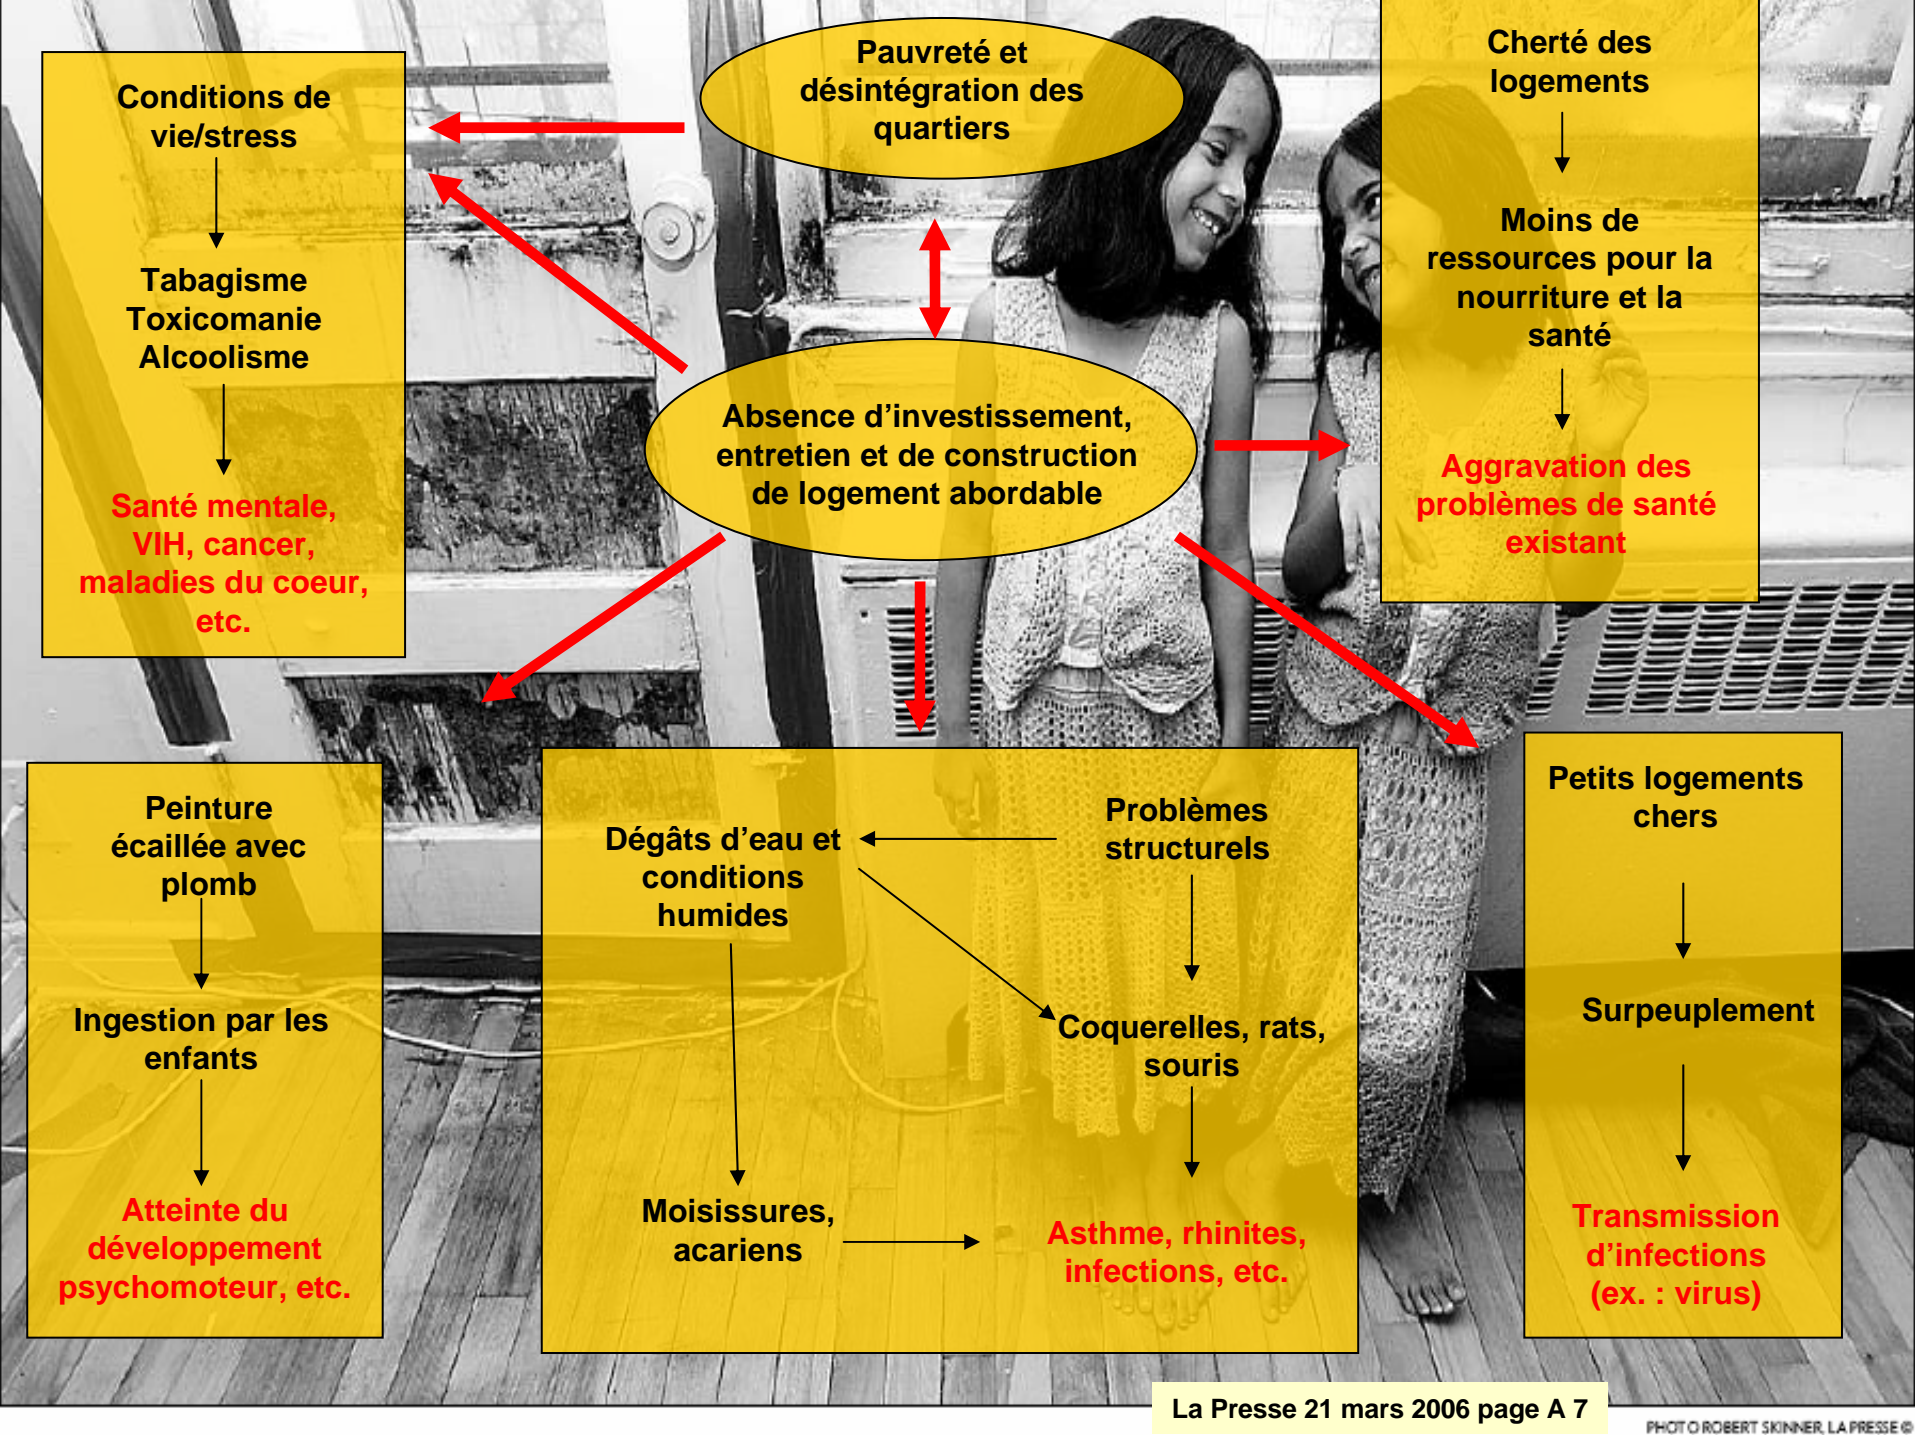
Conditions de vie/stress

Tabagisme
Toxicomanie
Alcoolisme

Santé mentale, VIH, cancer, maladies du coeur, etc.

Pauvreté et désintégration des quartiers

Absence d'investissement, entretien et de construction de logement abordable

Cherté des logements

Moins de ressources pour la nourriture et la santé

Aggravation des problèmes de santé existant

Peinture écaillée avec plomb

Ingestion par les enfants

Atteinte du développement psychomoteur, etc.

Dégâts d'eau et conditions humides

Problèmes structurels

Coquerelles, rats, souris

Moisissures, acariens

Asthme, rhinites, infections, etc.

Petits logements chers

Surpeuplement

Transmission d'infections (ex. : virus)

La Presse 21 mars 2006 page A 7

PHOTO ROBERT SKINNER, LA PRESSE ©